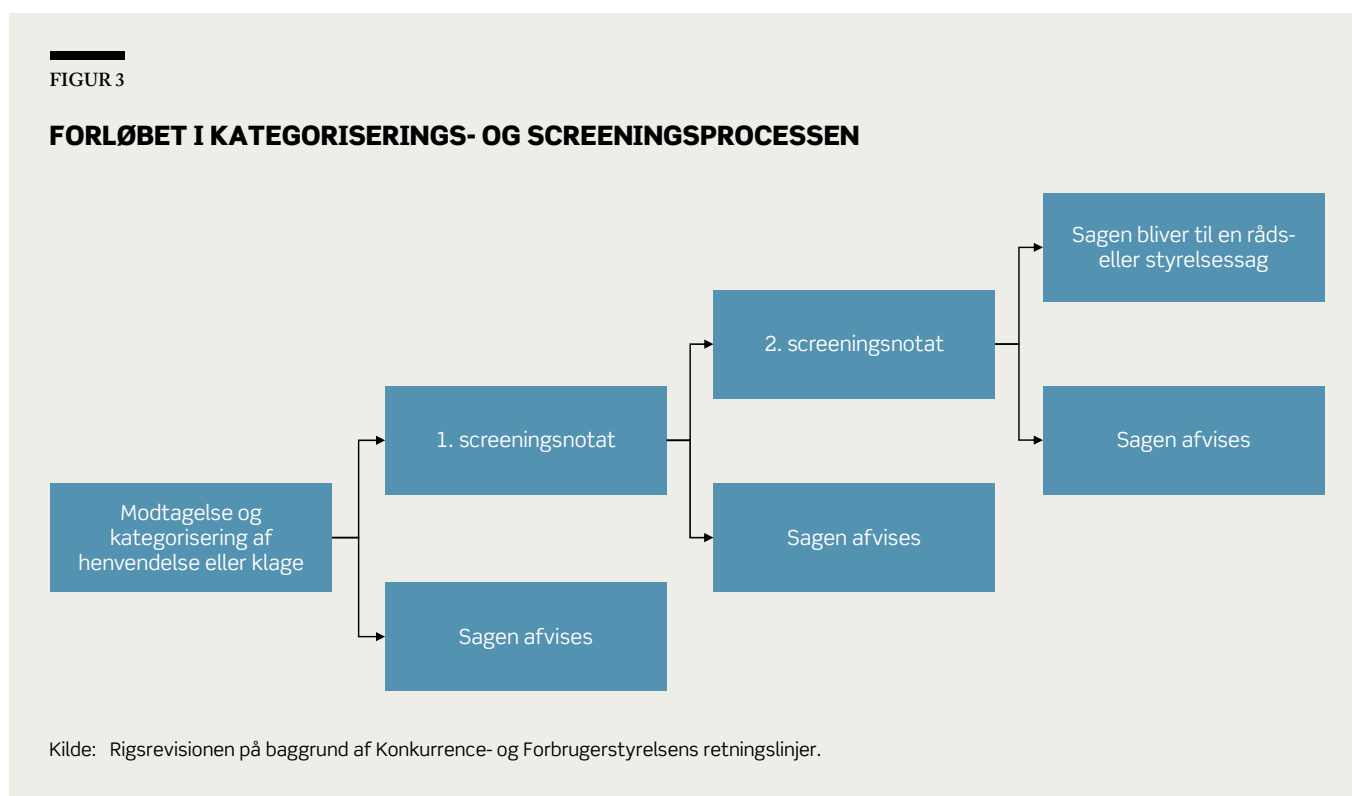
FIGUR 3

FORLØBET I KATEGORISERINGS- OG SCREENINGSPROCESSEN

Sagen bliver til en råds- eller styrelsessag

2. screeningsnotat

1. screeningsnotat

Sagen afvises

Sagen afvises

Modtagelse og kategorisering af henvendelse eller klage

Sagen afvises

Kilde: Rigsrevisionen på baggrund af Konkurrence- og Forbrugerstyrelsens retningslinjer.